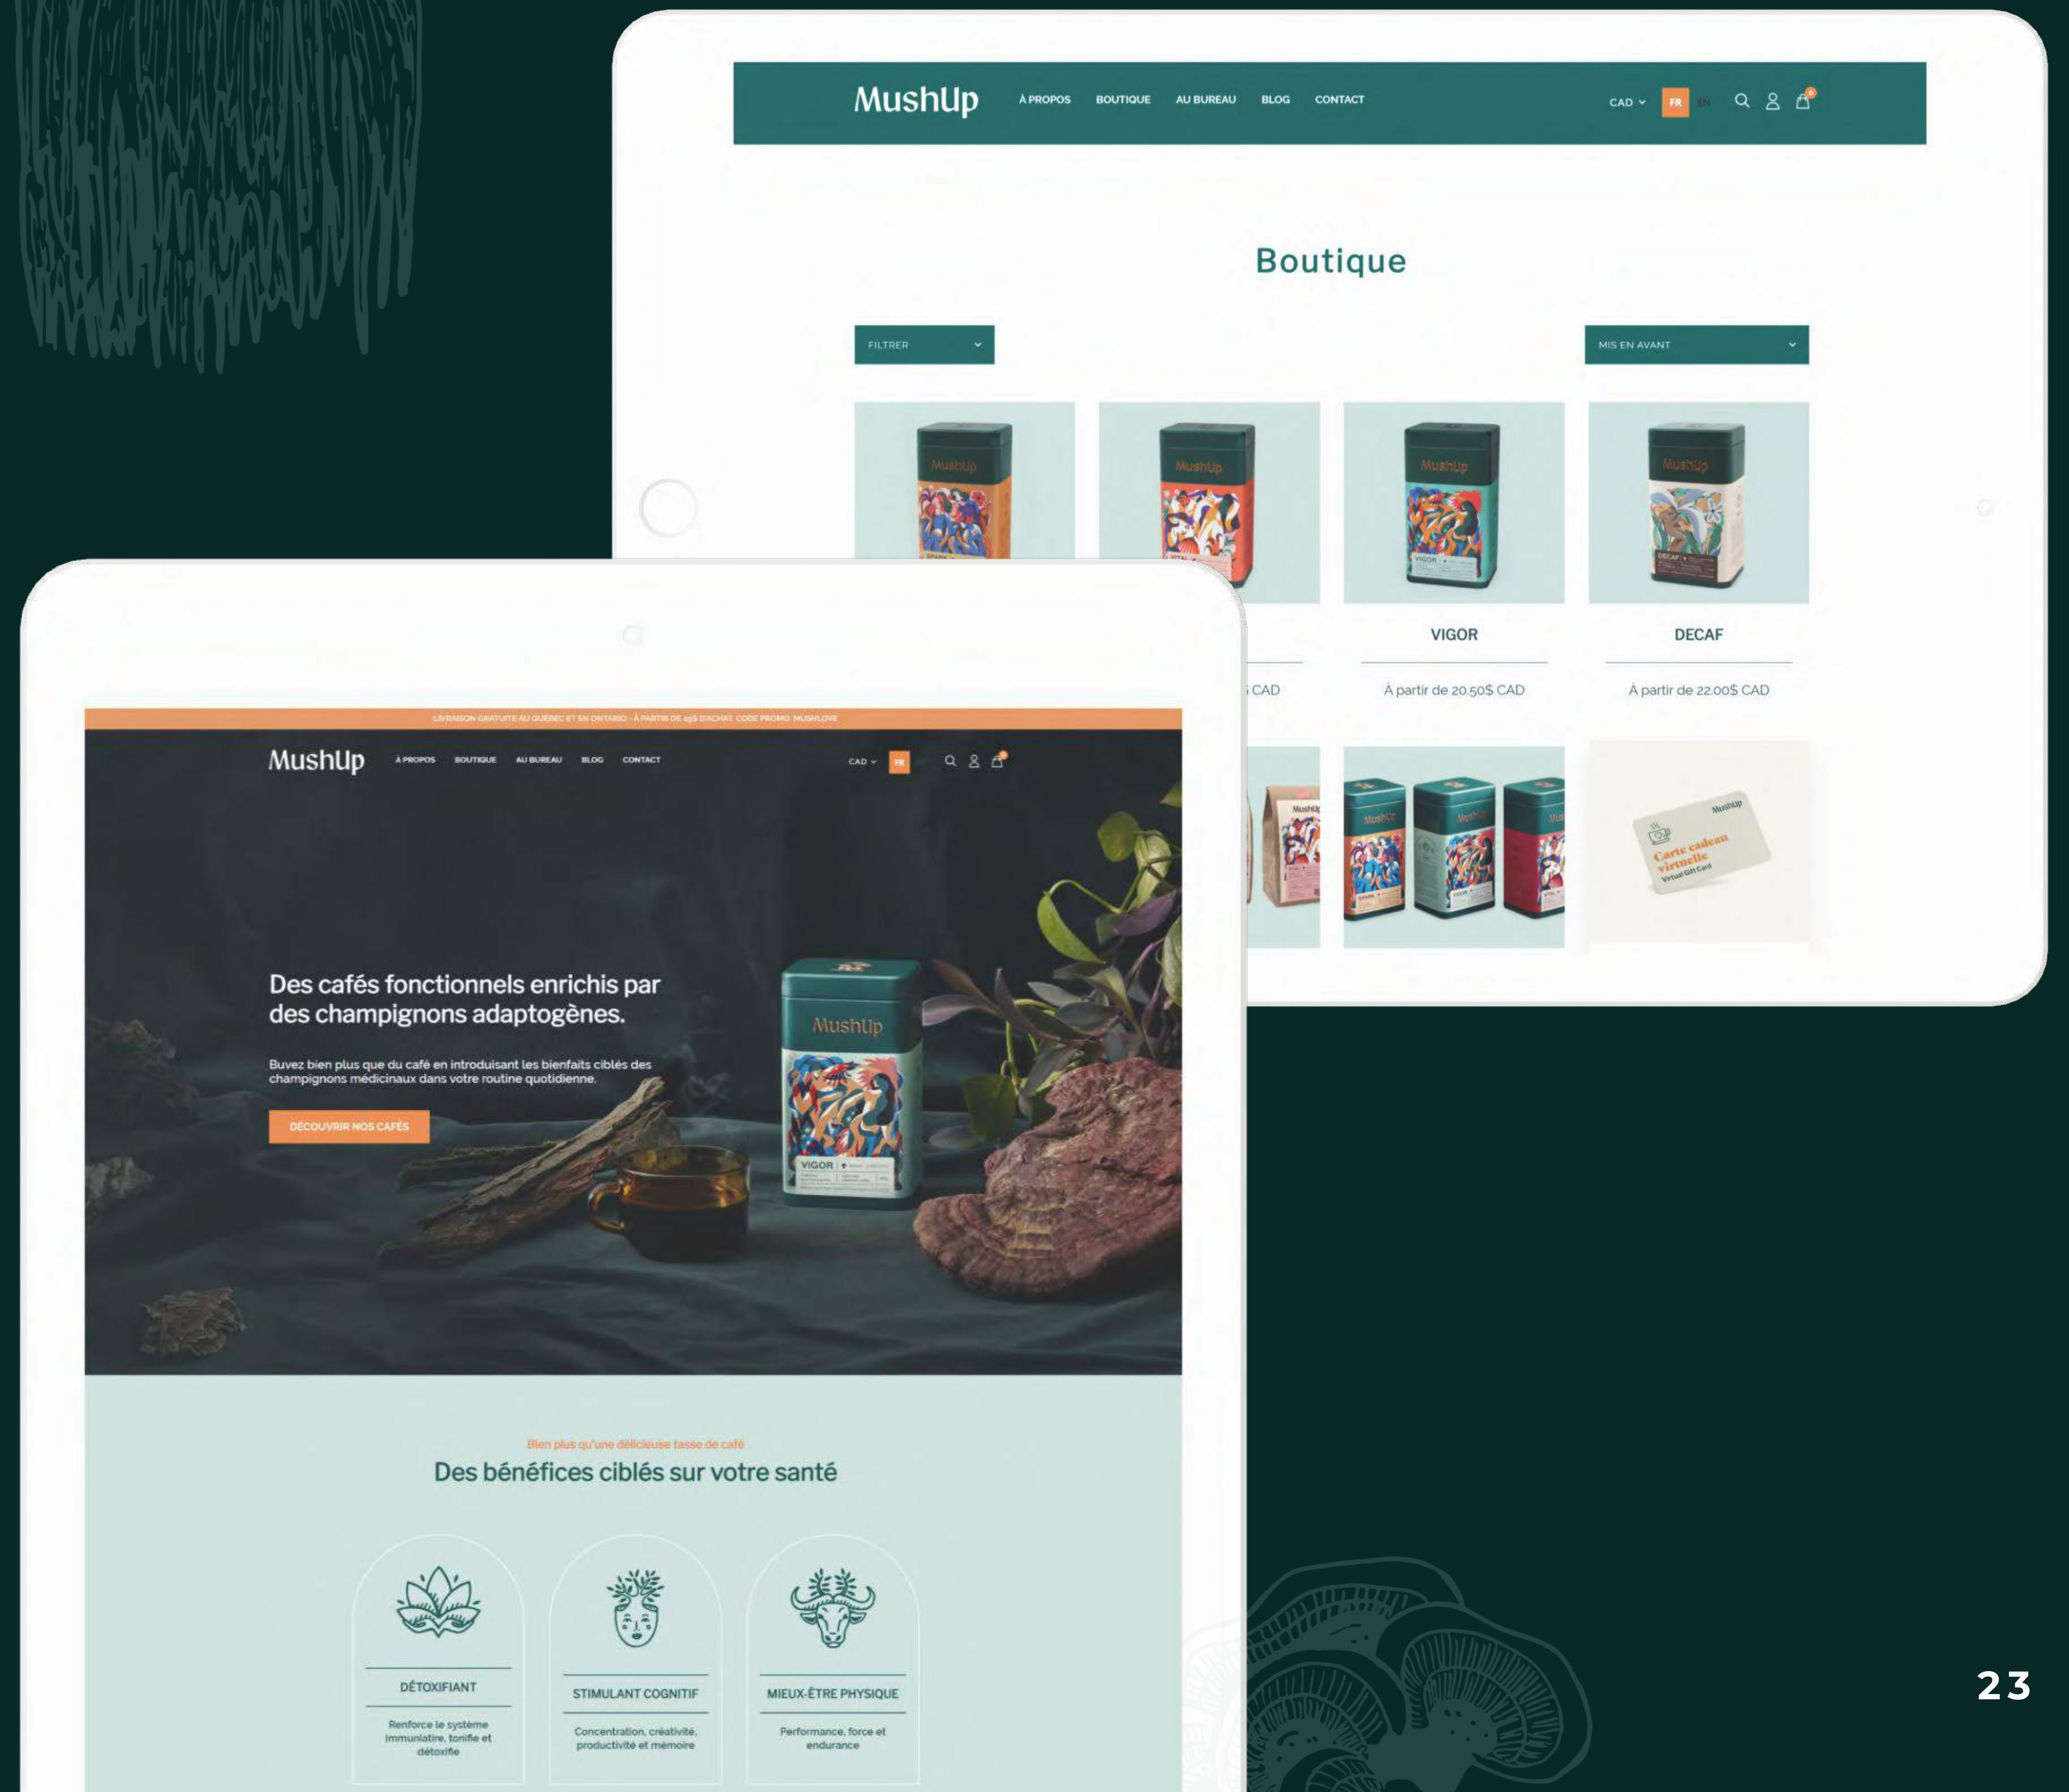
MushUp À PROPOS BOUTIQUE AU BUREAU BLOG CONTACT CAD FR EN

Boutique

FILTRER

MIS EN AVANT

VIGOR

À partir de 20.50$ CAD

DECAF

À partir de 22.00$ CAD

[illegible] CAD

Carte cadeau virtuelle
Virtual Gift Card

LIVRAISON GRATUITE AU QUÉBEC ET EN ONTARIO - À PARTIR DE 49$ D'ACHAT. CODE PROMO: MUSHLOVE

MushUp À PROPOS BOUTIQUE AU BUREAU BLOG CONTACT CAD FR

Des cafés fonctionnels enrichis par des champignons adaptogènes.

Buvez bien plus que du café en introduisant les bienfaits ciblés des champignons médicinaux dans votre routine quotidienne.

DÉCOUVRIR NOS CAFÉS

Bien plus qu'une délicieuse tasse de café

Des bénéfices ciblés sur votre santé

DÉTOXIFIANT

Renforce le système immunitaire, tonifie et détoxifie

STIMULANT COGNITIF

Concentration, créativité, productivité et mémoire

MIEUX-ÊTRE PHYSIQUE

Performance, force et endurance

23